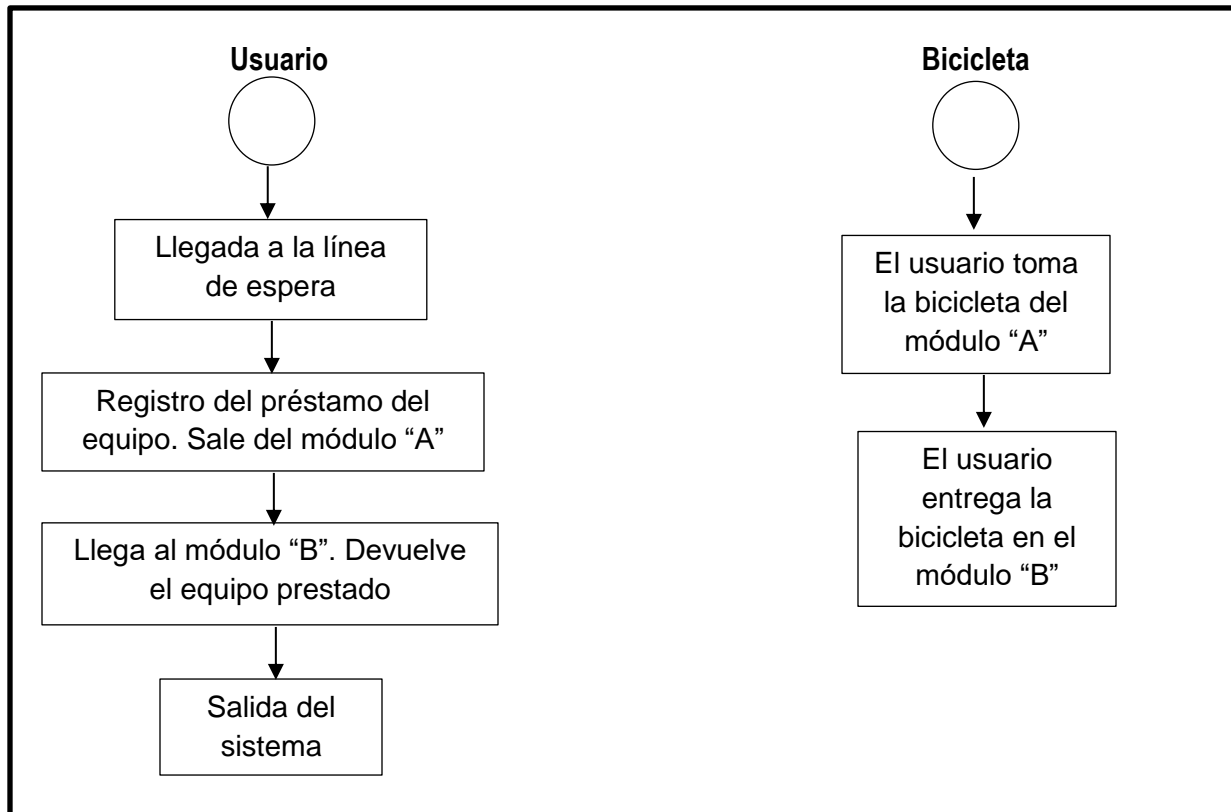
Usuario

Llegada a la línea de espera

Registro del préstamo del equipo. Sale del módulo “A”

Llega al módulo “B”. Devuelve el equipo prestado

Salida del sistema

Bicicleta

El usuario toma la bicicleta del módulo “A”

El usuario entrega la bicicleta en el módulo “B”